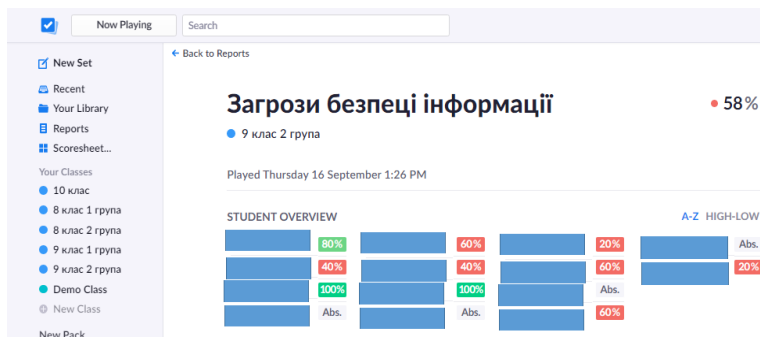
Now Playing
Search

New Set
Recent
Your Library
Reports
Scoresheet...
Your Classes
10 клас
8 клас 1 група
8 клас 2 група
9 клас 1 група
9 клас 2 група
Demo Class
New Class
New Pack

← Back to Reports

Загрози безпеці інформації

58%

9 клас 2 група

Played Thursday 16 September 1:26 PM

STUDENT OVERVIEW
A-Z HIGH-LOW

80%
60%
20%
Abs.
40%
40%
60%
20%
100%
100%
Abs.
Abs.
Abs.
60%